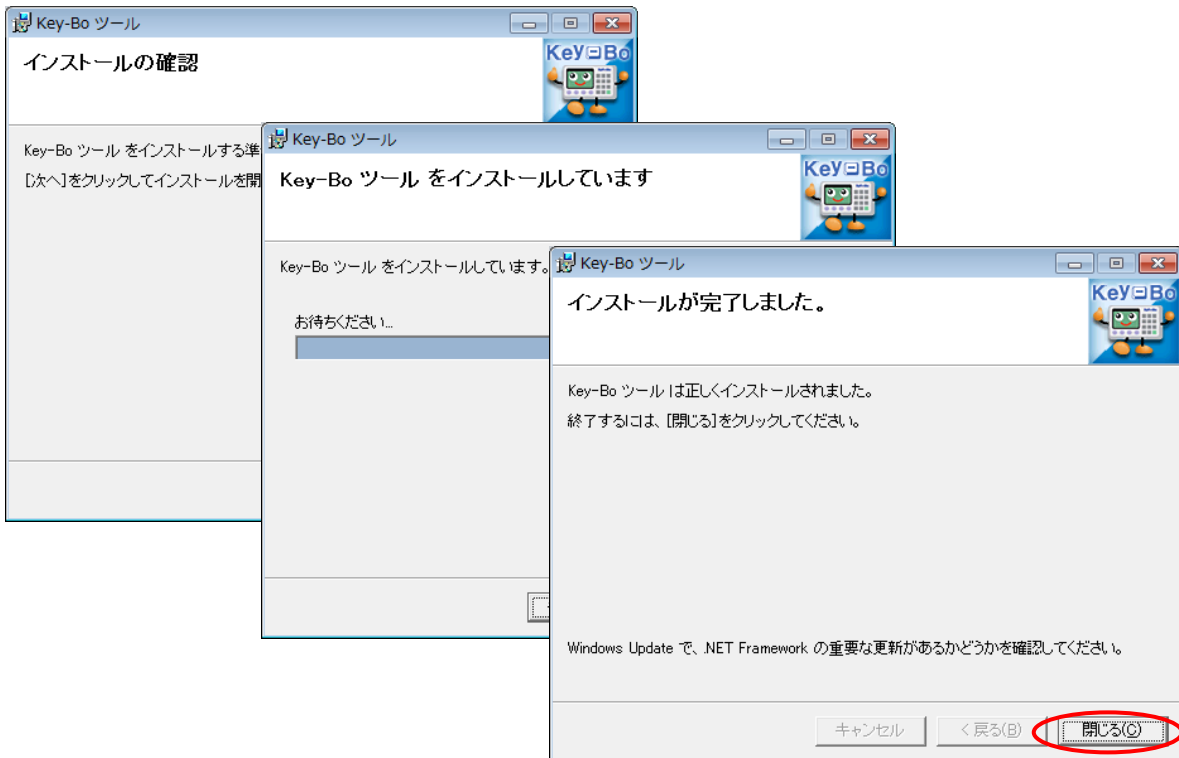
Key-Bo ツール

インストールの確認

Key-Bo ツール をインストールする準

[次へ]をクリックしてインストールを開

Key-Bo ツール

Key-Bo ツール をインストールしています

Key-Bo ツール をインストールしています。

お待ちください...

Key-Bo ツール

インストールが完了しました。

Key-Bo ツール は正しくインストールされました。

終了するには、[閉じる]をクリックしてください。

Windows Update で、.NET Framework の重要な更新があるかどうかを確認してください。

キャンセル

< 戻る(B)

閉じる(C)